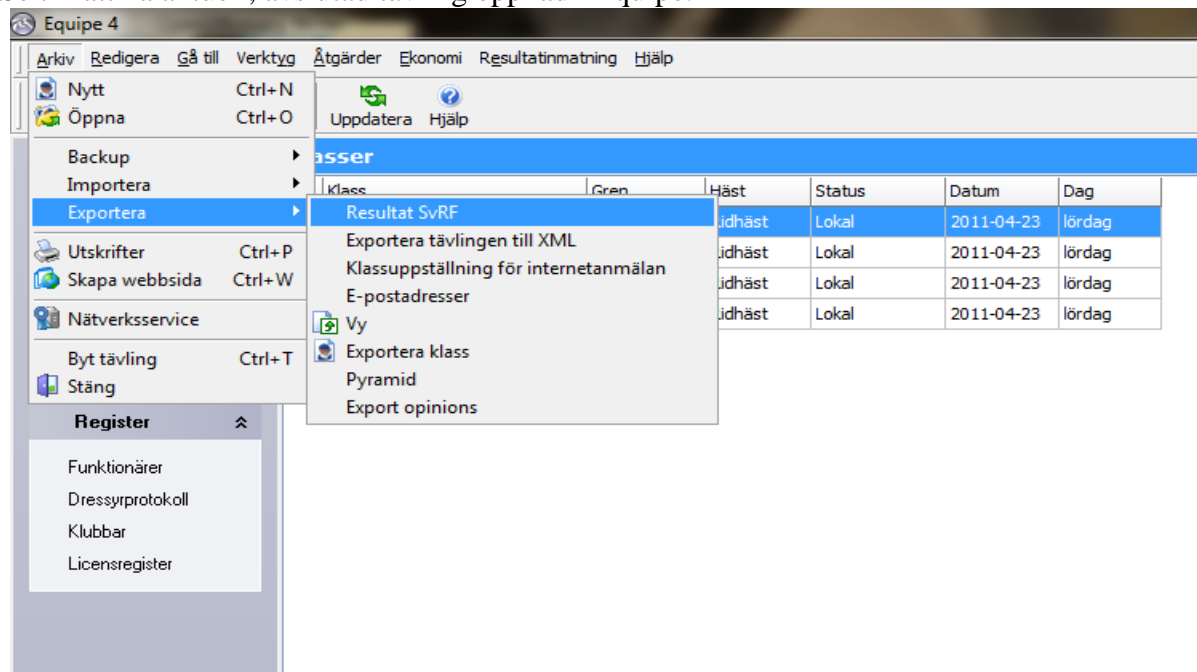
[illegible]

Equipe 4

Arkiv Redigera Gå till Verktyg Åtgärder Ekonomi Resultatinmatning Hjälp

Nytt Ctrl+N
Öppna Ctrl+O
Backup
Importera
Exportera
Utskrifter Ctrl+P
Skapa webbsida Ctrl+W
Nätverksservice
Byt tävling Ctrl+T
Stäng

Uppdatera Hjälp

asser

Resultat SvRF
Exportera tävlingen till XML
Klassuppställning för internetanmälan
E-postadresser
Vy
Exportera klass
Pyramid
Export opinions

| Klass | Gren | Häst | Status | Datum | Dag |
|---|---|---|---|---|---|
| | | idhäst | Lokal | 2011-04-23 | lördag |
| | | idhäst | Lokal | 2011-04-23 | lördag |
| | | idhäst | Lokal | 2011-04-23 | lördag |
| | | idhäst | Lokal | 2011-04-23 | lördag |

Register

Funktionärer
Dressyrprotokoll
Klubbar
Licensregister